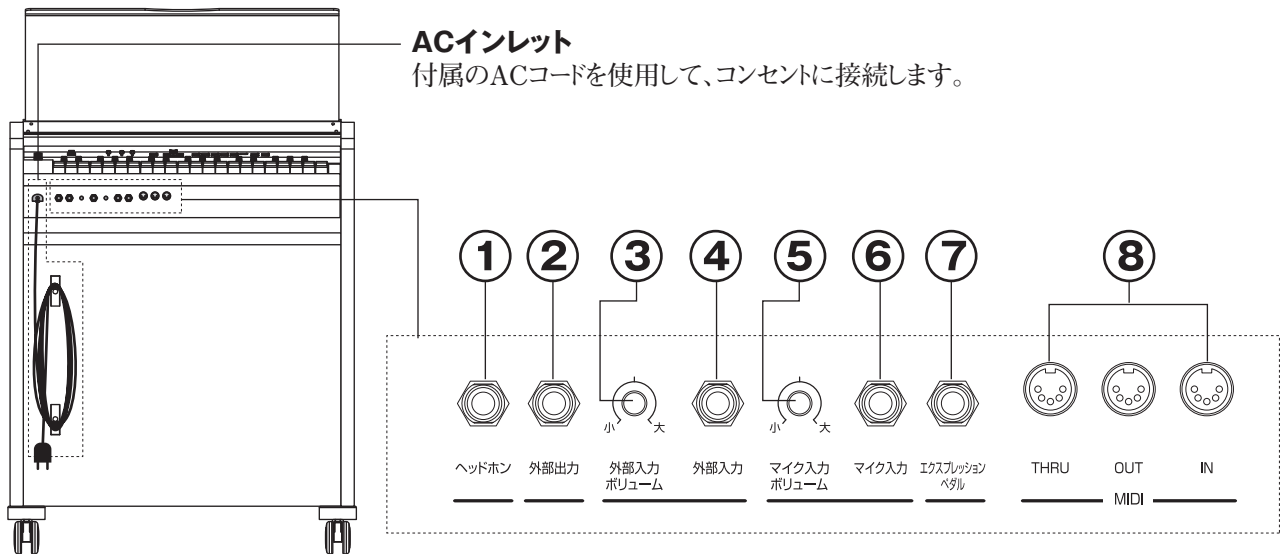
ACインレット
付属のACコードを使用して、コンセントに接続します。

①
②
③
④
⑤
⑥
⑦
⑧

小 大
小 大

ヘッドホン
外部出力
外部入力ボリューム
外部入力
マイク入力ボリューム
マイク入力
エクスプレッションペダル
THRU
OUT
IN
MIDI